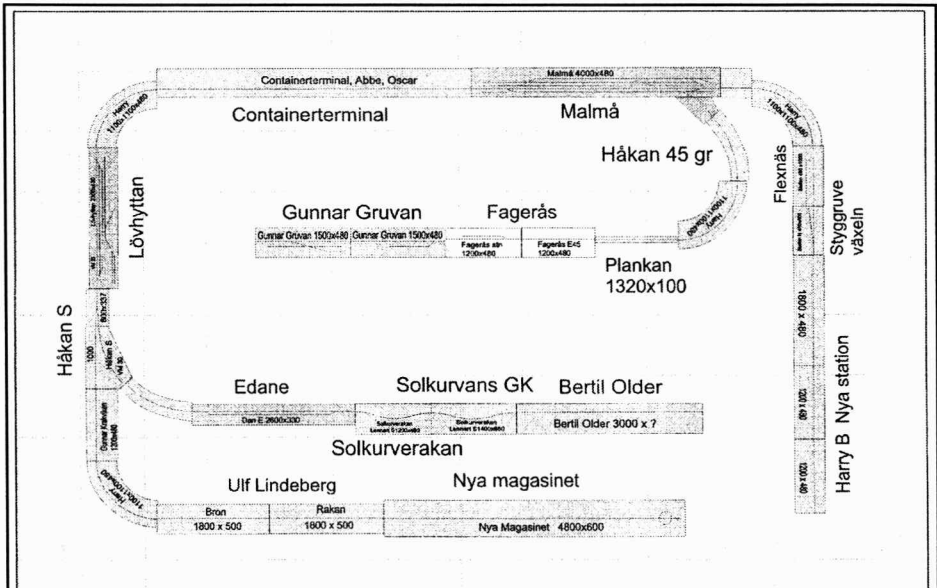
Containerterminal, Abbe, Oscar

Malmå 4000x480

Containerterminal

Malmå

Harry 1100x1100x480

Harry 1100x1100x480

Håkan 45 gr

Lövhyttan

Löhyttan 2400x480

Gunnar Gruvan

Fagerås

Gunnar Gruvan 1500x480

Gunnar Gruvan 1500x480

Fagerås stn 1200x480

Fagerås E45 1200x480

Plankan 1320x100

Flexnäs

Styggruve växeln

Håkan S

800x337

Håkan S

1000

1600 x 480

Edane

Solkurvans GK

Bertil Older

Dan E 2800x300

Solkurverakan Lennart S 1200x600

Solkurverakan Lennart S 1400x600

Bertil Older 3000 x ?

Solkurverakan

Gunnar Krokvalen 120x480

1200 x 480

Harry B Nya station

Ulf Lindeberg

Nya magasinet

Bron 1800 x 500

Rakan 1800 x 500

Nya Magasinet 4800x600

1200 x 480